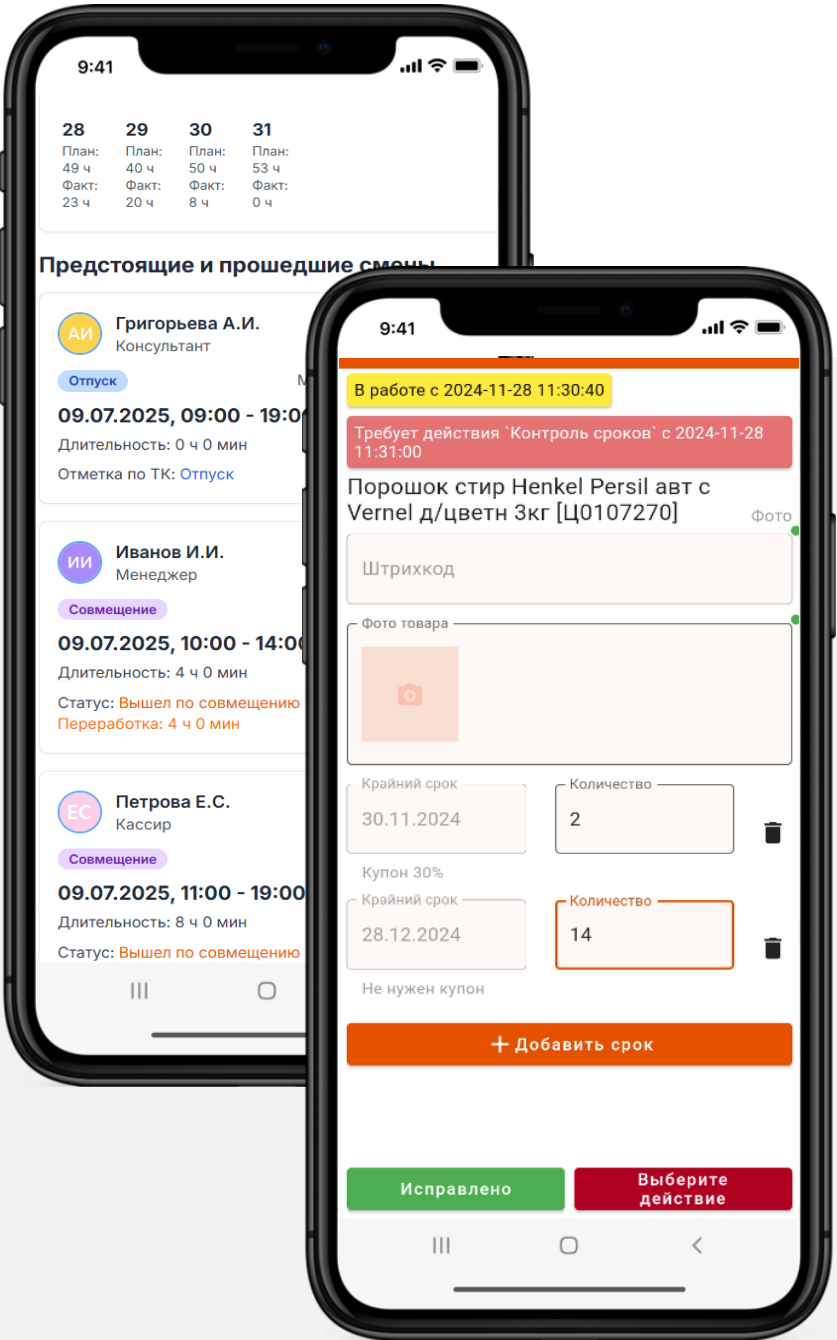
9:41

| 28 | 29 | 30 | 31 |
|---|---|---|---|
| План: 49 ч | План: 40 ч | План: 50 ч | План: 53 ч |
| Факт: 23 ч | Факт: 20 ч | Факт: 8 ч | Факт: 0 ч |

Предстоящие и прошедшие смены

АИ Григорьева А.И.
Консультант
Отпуск
09.07.2025, 09:00 - 19:00
Длительность: 0 ч 0 мин
Отметка по ТК: Отпуск

ИИ Иванов И.И.
Менеджер
Совмещение
09.07.2025, 10:00 - 14:00
Длительность: 4 ч 0 мин
Статус: Вышел по совмещению
Переработка: 4 ч 0 мин

ЕС Петрова Е.С.
Кассир
Совмещение
09.07.2025, 11:00 - 19:00
Длительность: 8 ч 0 мин
Статус: Вышел по совмещению

9:41

В работе с 2024-11-28 11:30:40

Требует действия `Контроль сроков` с 2024-11-28 11:31:00

Порошок стир Henkel Persil авт с Vernel д/цветн 3кг [Ц0107270]

Фото

Штрихкод

Фото товара

Крайний срок
30.11.2024
Количество
2
Купон 30%

Крайний срок
28.12.2024
Количество
14
Не нужен купон

+ Добавить срок

Исправлено
Выберите действие